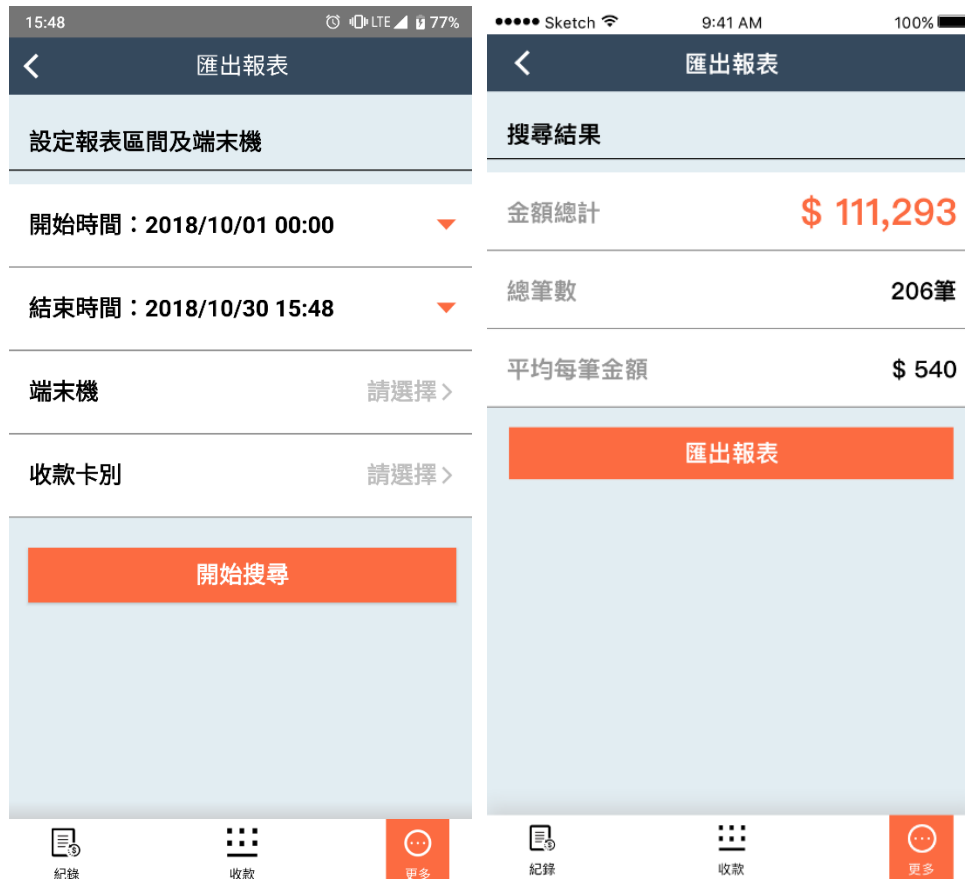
15:48 LTE 77%

匯出報表

設定報表區間及端末機

開始時間：2018/10/01 00:00

結束時間：2018/10/30 15:48

端末機 請選擇 >

收款卡別 請選擇 >

開始搜尋

紀錄 收款 更多

●●●●● Sketch 9:41 AM 100%

匯出報表

搜尋結果

金額總計 $ 111,293

總筆數 206筆

平均每筆金額 $ 540

匯出報表

紀錄 收款 更多